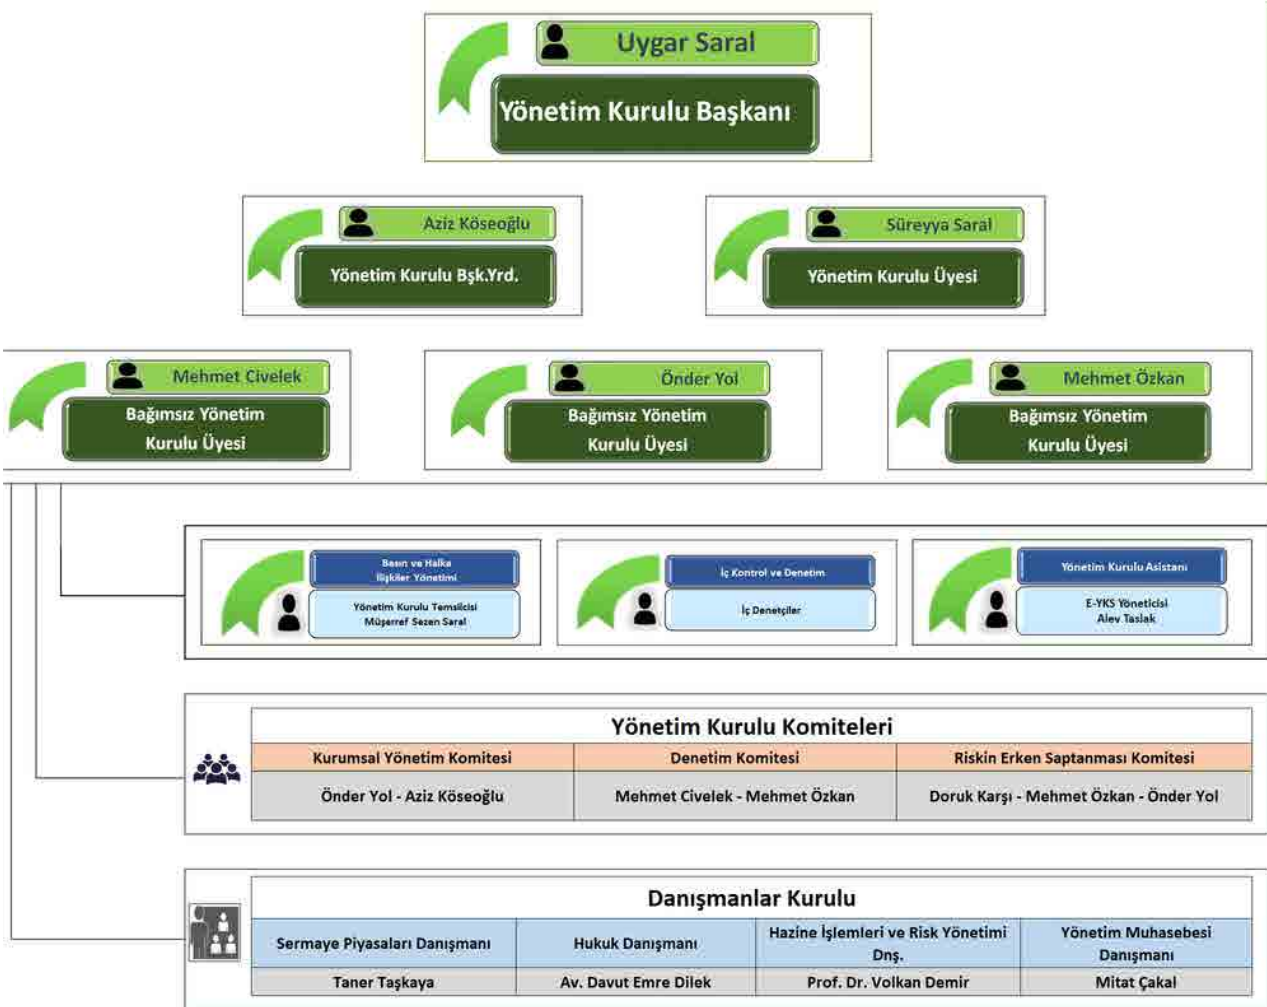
Uygar Saral
Yönetim Kurulu Başkanı

Aziz Köseoğlu
Yönetim Kurulu Bşk.Yrd.

Süreyya Saral
Yönetim Kurulu Üyesi

Mehmet Civelek
Bağımsız Yönetim Kurulu Üyesi

Önder Yol
Bağımsız Yönetim Kurulu Üyesi

Mehmet Özkan
Bağımsız Yönetim Kurulu Üyesi

Basın ve Halka İlişkiler Yönetimi
Yönetim Kurulu Temsilcisi Müşerref Sezen Saral

İç Kontrol ve Denetim
İç Denetçiler

Yönetim Kurulu Asistanı
E-YKS Yöneticisi Alev Taslak

| Yönetim Kurulu Komiteleri | | |
|---|---|---|
| Kurumsal Yönetim Komitesi | Denetim Komitesi | Riskin Erken Saptanması Komitesi |
| Önder Yol - Aziz Köseoğlu | Mehmet Civelek - Mehmet Özkan | Doruk Karşı - Mehmet Özkan - Önder Yol |

| Danışmanlar Kurulu | | | |
|---|---|---|---|
| Sermaye Piyasaları Danışmanı | Hukuk Danışmanı | Hazine İşlemleri ve Risk Yönetimi Dnş. | Yönetim Muhasebesi Danışmanı |
| Taner Taşkaya | Av. Davut Emre Dilek | Prof. Dr. Volkan Demir | Mitat Çakal |